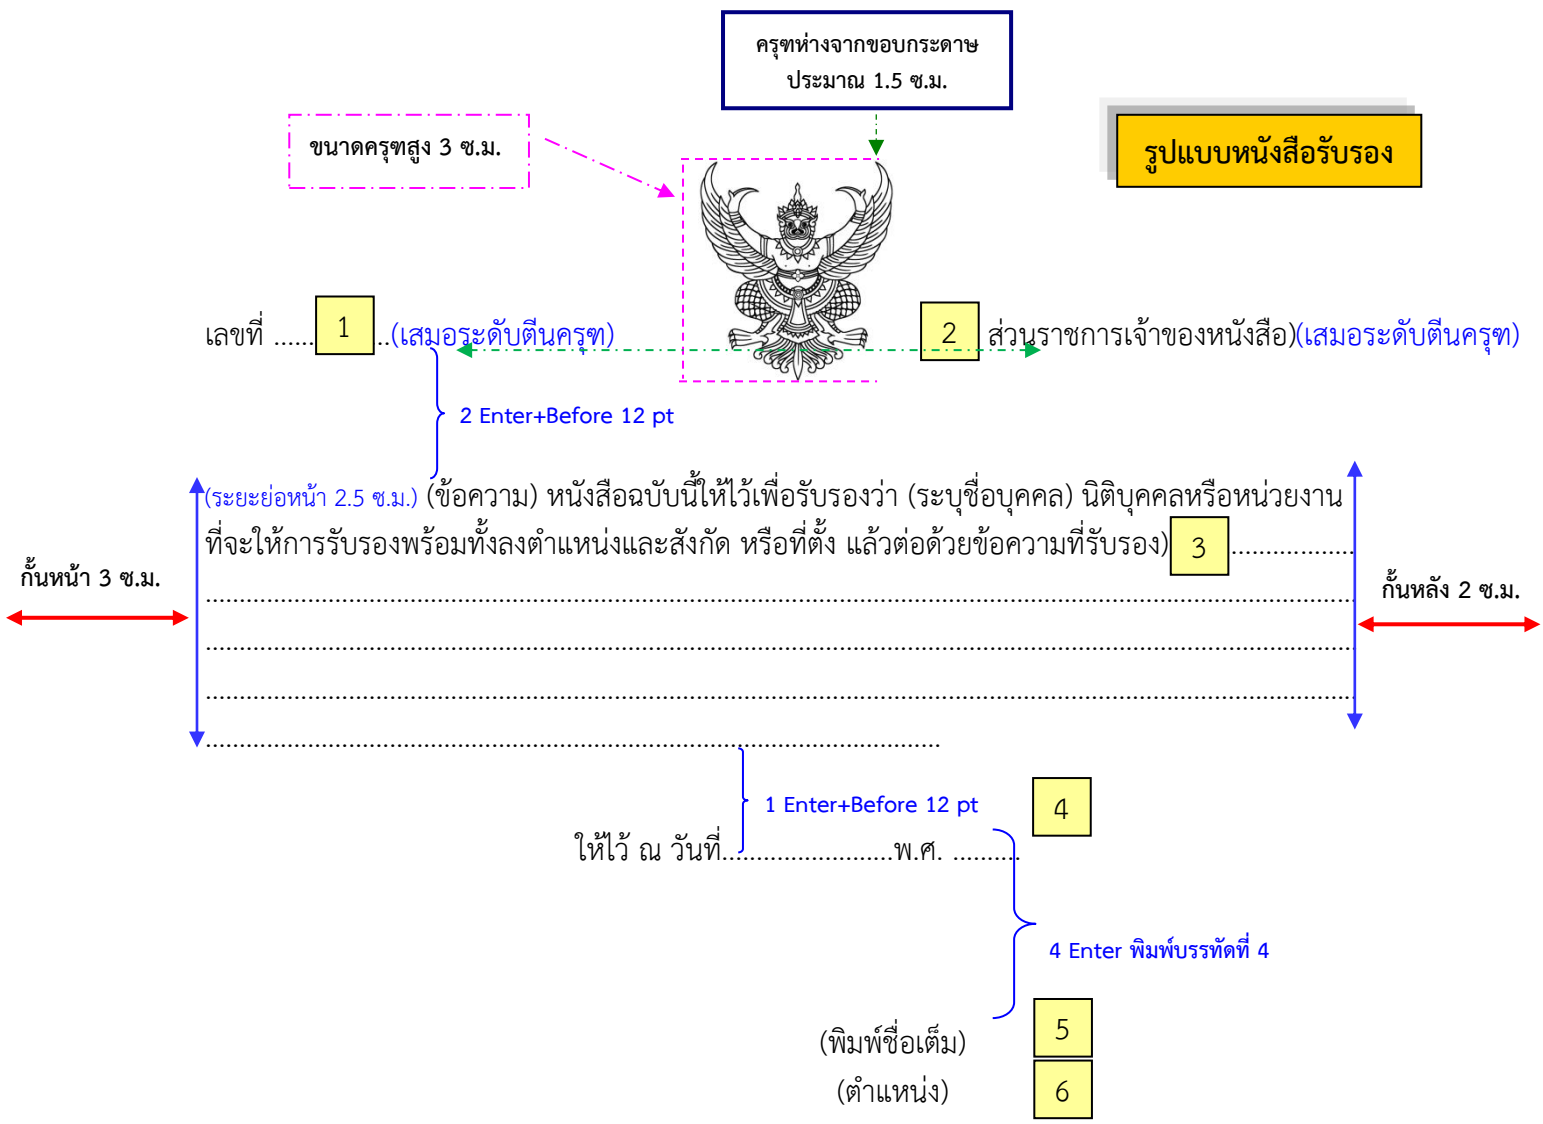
ครุฑห่างจากขอบกระดาษ ประมาณ 1.5 ซ.ม.

ขนาดครุฑสูง 3 ซ.ม.

รูปแบบหนังสือรับรอง

เลขที่ ...... 1 ..(เสมอระดับตีนครุฑ)

2 ส่วนราชการเจ้าของหนังสือ)(เสมอระดับตีนครุฑ)

2 Enter+Before 12 pt

(ระยะย่อหน้า 2.5 ซ.ม.) (ข้อความ) หนังสือฉบับนี้ให้ไว้เพื่อรับรองว่า (ระบุชื่อบุคคล) นิติบุคคลหรือหน่วยงาน ที่จะให้การรับรองพร้อมทั้งลงตำแหน่งและสังกัด หรือที่ตั้ง แล้วต่อด้วยข้อความที่รับรอง) 3 ................

กั้นหน้า 3 ซ.ม.

กั้นหลัง 2 ซ.ม.

..........................................................................................................................................................

..........................................................................................................................................................

..........................................................................................................................................................

..........................................................................................................

1 Enter+Before 12 pt

4

ให้ไว้ ณ วันที่........................พ.ศ. ..........

4 Enter พิมพ์บรรทัดที่ 4

(พิมพ์ชื่อเต็ม) 5

(ตำแหน่ง) 6